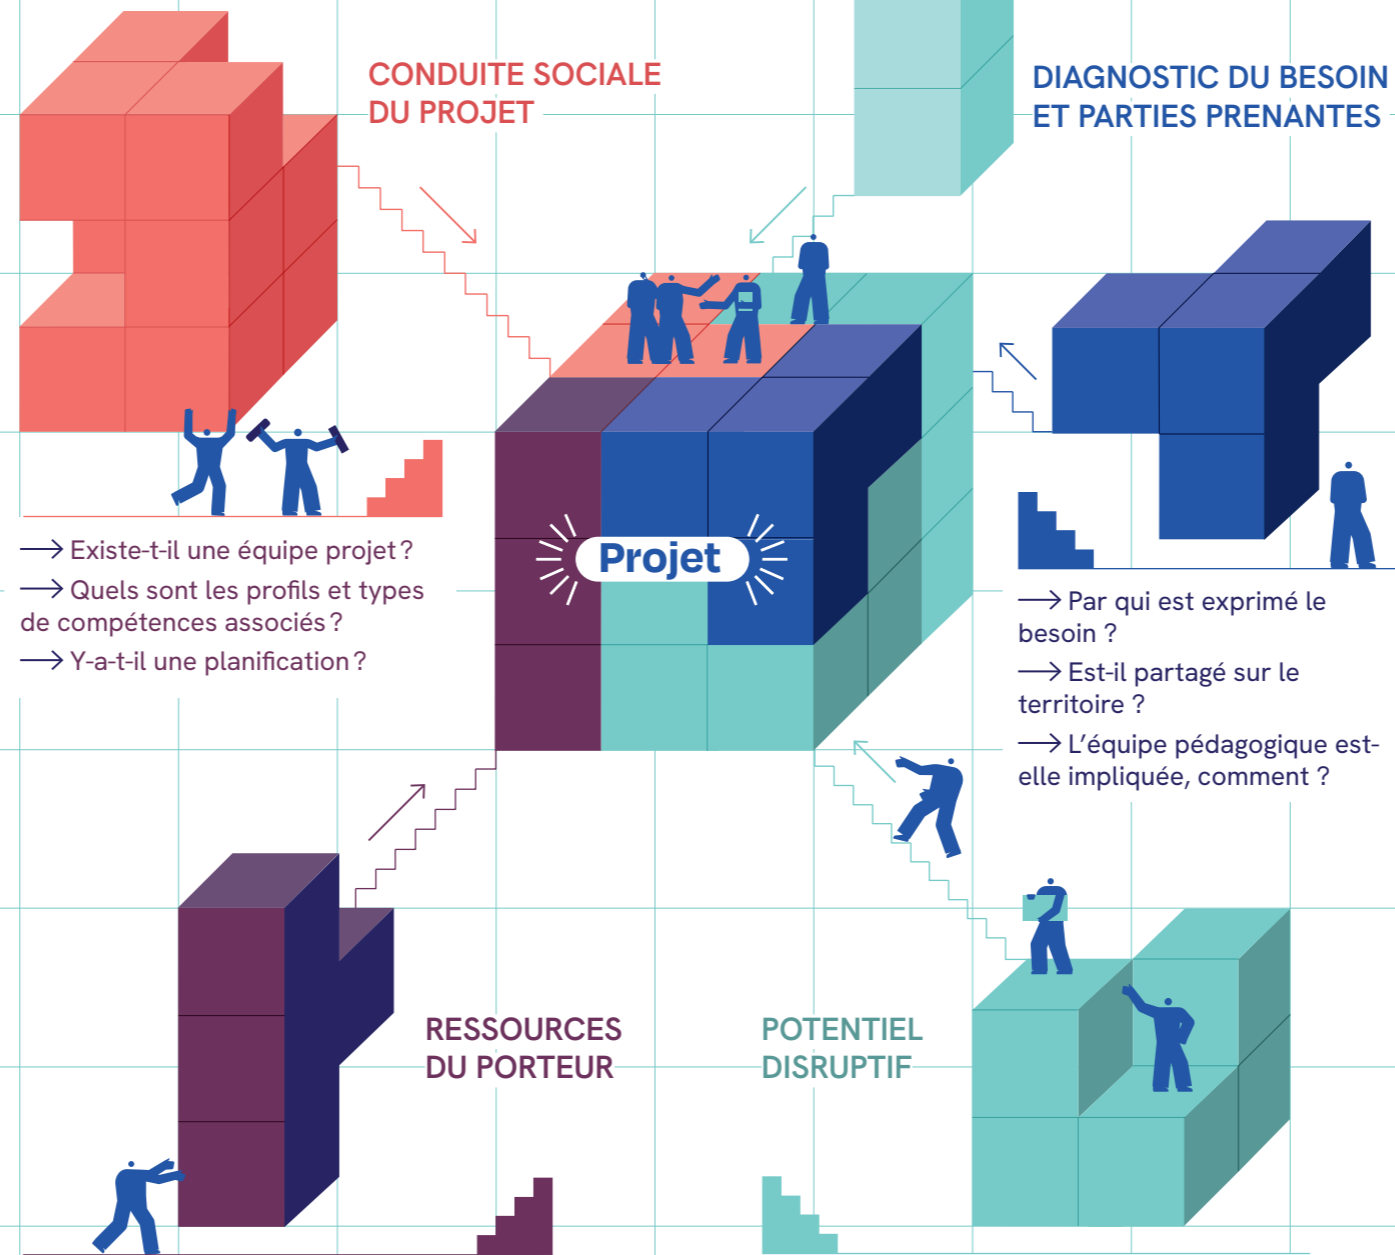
CONDUITE SOCIALE
DU PROJET

DIAGNOSTIC DU BESOIN
ET PARTIES PRENANTES

⟶ Existe-t-il une équipe projet ?
⟶ Quels sont les profils et types de compétences associés ?
⟶ Y-a-t-il une planification ?

Projet

⟶ Par qui est exprimé le besoin ?
⟶ Est-il partagé sur le territoire ?
⟶ L'équipe pédagogique est-elle impliquée, comment ?

RESSOURCES
DU PORTEUR

POTENTIEL
DISRUPTIF